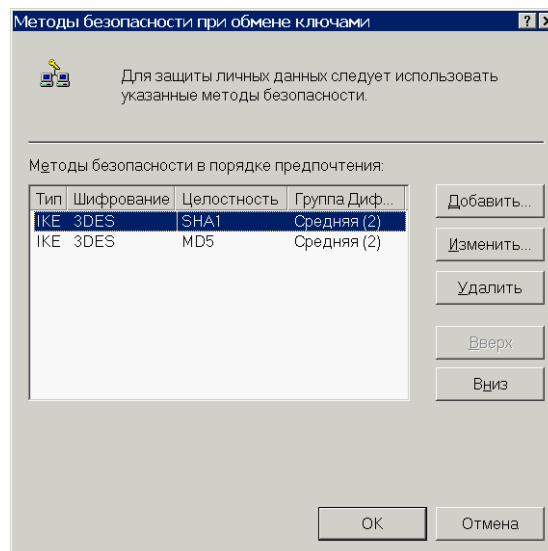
Методы безопасности при обмене ключами

? ×

Для защиты личных данных следует использовать указанные методы безопасности.

Методы безопасности в порядке предпочтения:

| Тип | Шифрование | Целостность | Группа Диф... |
|---|---|---|---|
| IKE | 3DES | SHA1 | Средняя (2) |
| IKE | 3DES | MD5 | Средняя (2) |

Добавить...

Изменить...

Удалить

Вверх

Вниз

OK

Отмена